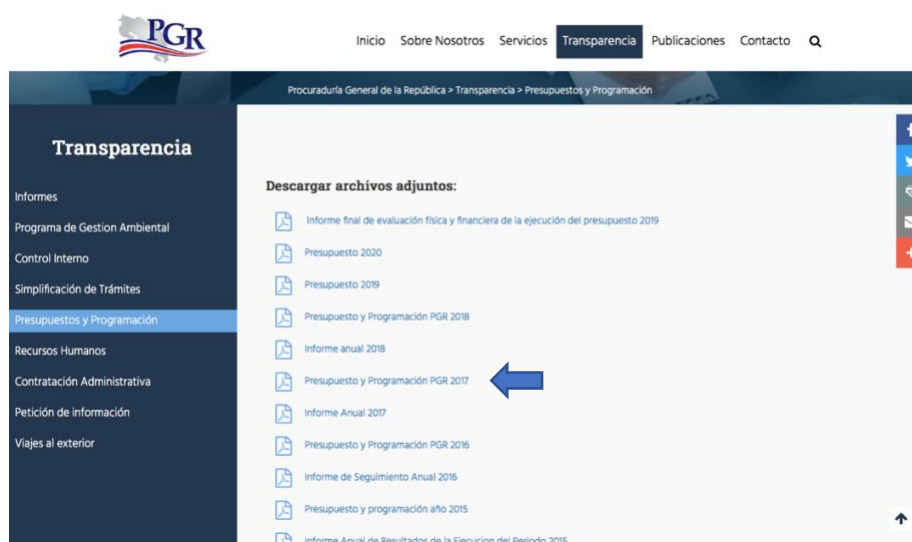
PGR

Inicio Sobre Nosotros Servicios Transparencia Publicaciones Contacto

Procuraduría General de la República > Transparencia > Presupuestos y Programación

Transparencia

Informes
Programa de Gestion Ambiental
Control Interno
Simplificación de Trámites
Presupuestos y Programación
Recursos Humanos
Contratación Administrativa
Petición de información
Viajes al exterior

Descargar archivos adjuntos:

Informe final de evaluación física y financiera de la ejecución del presupuesto 2019
Presupuesto 2020
Presupuesto 2019
Presupuesto y Programación PGR 2018
Informe anual 2018
Presupuesto y Programación PGR 2017
Informe Anual 2017
Presupuesto y Programación PGR 2016
Informe de Seguimiento Anual 2016
Presupuesto y programación año 2015
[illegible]